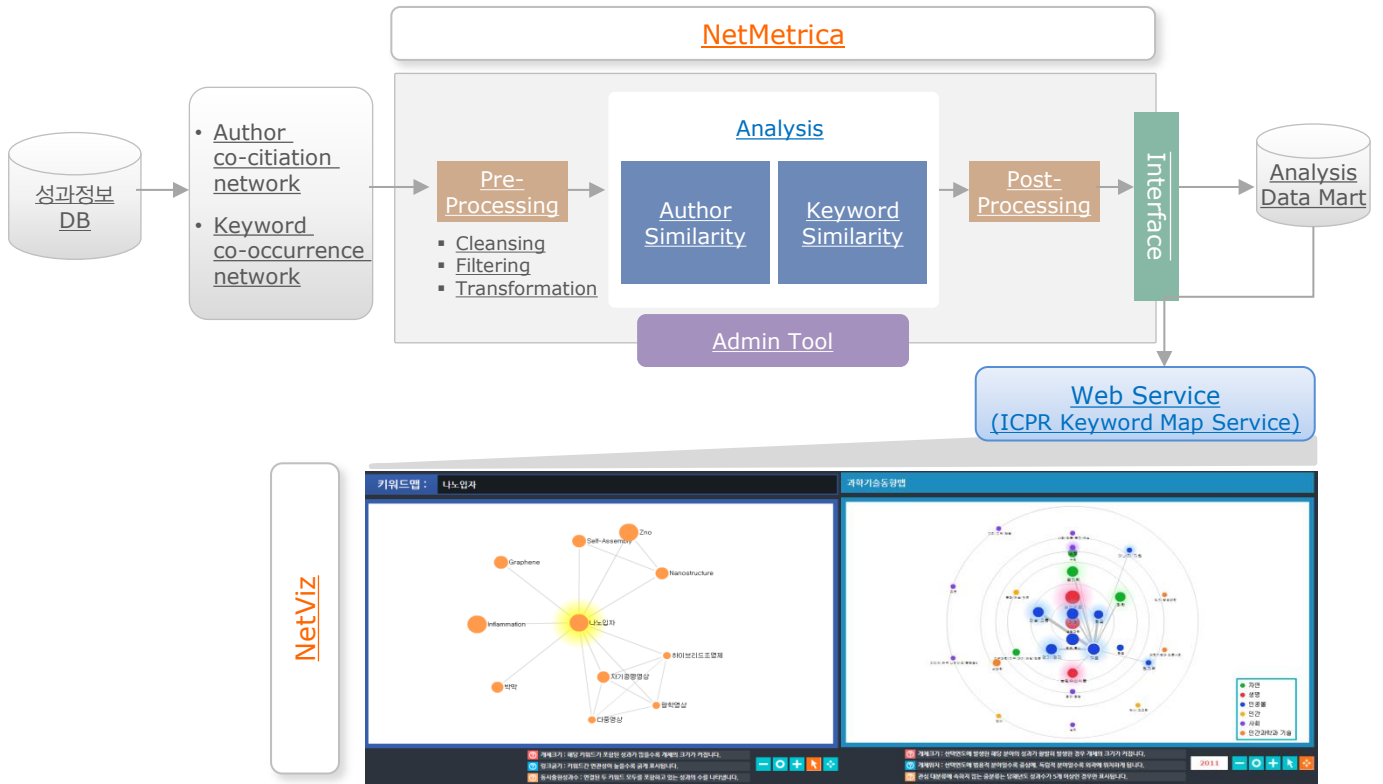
NetMetrica

성과정보 DB

• Author co-citiation network

• Keyword co-occurrence network

Pre-Processing

▪ Cleansing
▪ Filtering
▪ Transformation

Analysis

Author Similarity

Keyword Similarity

Post-Processing

Interface

Analysis Data Mart

Admin Tool

Web Service
(ICPR Keyword Map Service)

NetViz

키워드맵 : 나노입자

과학기술동향맵

Zno

Self-Assembly

Graphene

Nanostructure

Inflammation

나노입자

하이브리드조영제

자기공명영상

박막

광학영상

다중영상

자연
생명
인공물
인간
사회
인간과학과 기술

2011

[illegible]